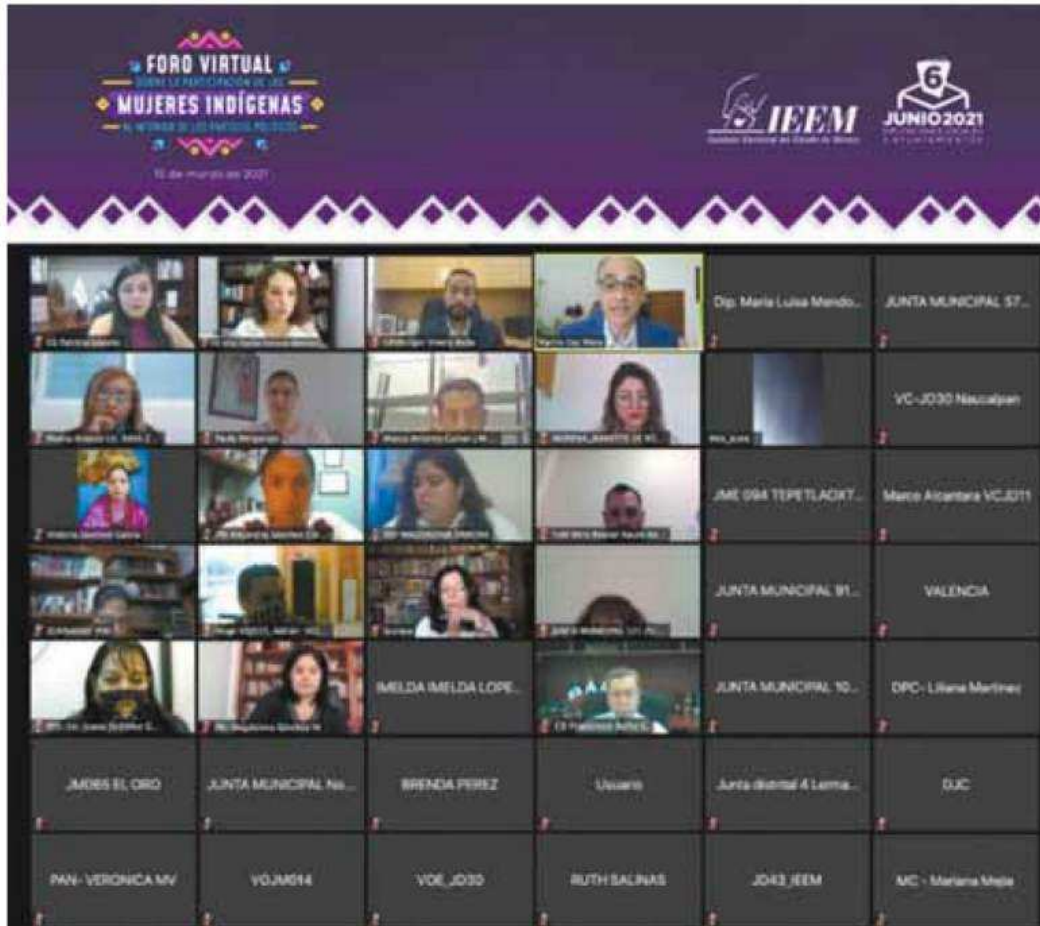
FORO VIRTUAL
SOBRE LA PARTICIPACIÓN DE LAS
MUJERES INDÍGENAS
AL INTERIOR DE LOS PARTIDOS POLÍTICOS
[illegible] de marzo de 2021

IEEM
Instituto Electoral del Estado de México

6
JUNIO 2021
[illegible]

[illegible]
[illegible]
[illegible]
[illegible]
Dip. Maria Luisa Mendo...
JUNTA MUNICIPAL 57...

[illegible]
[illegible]
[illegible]
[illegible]
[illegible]
VC-JD30 Naucalpan

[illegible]
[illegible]
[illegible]
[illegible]
JME 094 TEPETLAOXT...
Marco Alcantara VCJD11

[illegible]
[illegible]
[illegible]
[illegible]
JUNTA MUNICIPAL 91...
VALENCIA

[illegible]
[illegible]
IMELDA IMELDA LOPE...
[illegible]
JUNTA MUNICIPAL 10...
DPC- Liliana Martinez

JM065 EL ORO
JUNTA MUNICIPAL No...
BRENDA PEREZ
Usuario
Junta distrital 4 Lerma...
DJC

PAN- VERONICA MV
VOJM014
VOE_JD30
RUTH SALINAS
JD43_IEEM
MC - Mariana Mejia